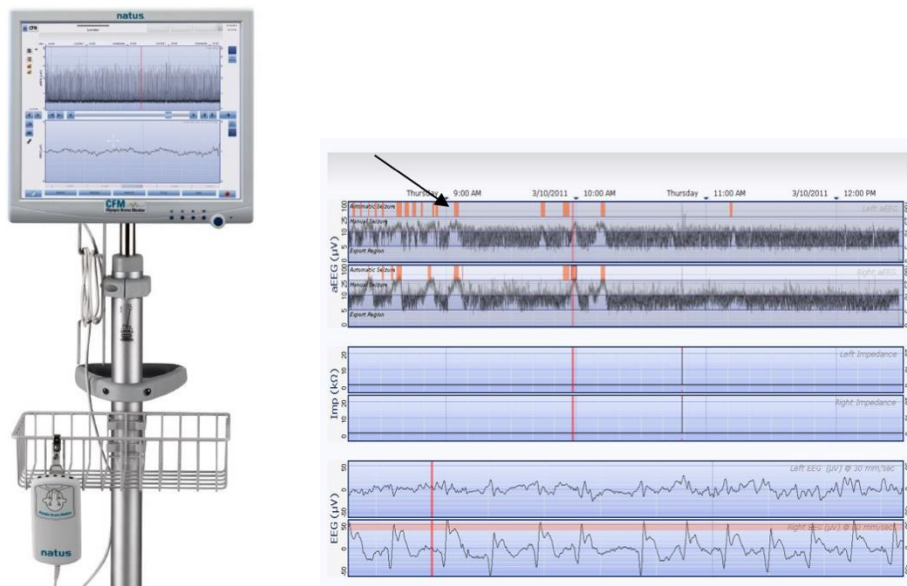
natus

CFM

natus

Thursday 9:00 AM 3/10/2011 10:00 AM Thursday 11:00 AM 3/10/2011 12:00 PM

Automatic Seizure
Manual Seizure
Export Region
Left aEEG

Automatic Seizure
Manual Seizure
Export Region
Right aEEG

aEEG (μV)

100
50
25
10
5
0

Left Impedance
Right Impedance

Imp (kΩ)

20
10
0

Left EEG (μV) @ 30 mm/sec
Right EEG (μV) @ 30 mm/sec

EEG (μV)

50
0
-50